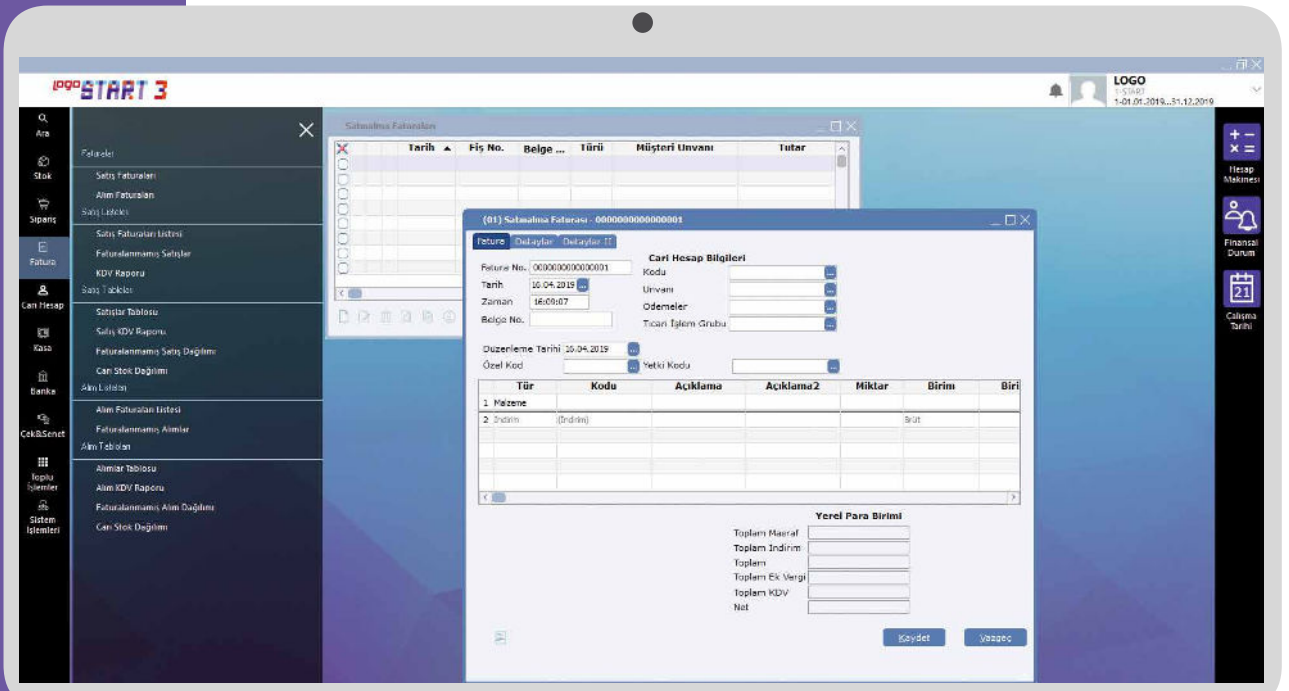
LOGO START 3

LOGO
1-START
1-01.01.2019...31.12.2019

Ara
Stok
Sipariş
Fatura
Cari Hesap
Kasa
Banka
Çek&Senet
Toplu İşlemler
Sistem İşlemleri

Faturalar
Satış Faturaları
Alım Faturaları
Satış Listeleri
Satış Faturaları Listesi
Faturalanmamış Satışlar
KDV Raporu
Satış Tabloları
Satışlar Tablosu
Satış KDV Raporu
Faturalanmamış Satış Dağılımı
Cari Stok Dağılımı
Alım Listeleri
Alım Faturaları Listesi
Faturalanmamış Alımlar
Alım Tabloları
Alımlar Tablosu
Alım KDV Raporu
Faturalanmamış Alım Dağılımı
Cari Stok Dağılımı

Satınalma Faturaları

| Tarih ▲ | Fiş No. | Belge ... | Türü | Müşteri Unvanı | Tutar |
|---|---|---|---|---|---|

(01) Satınalma Faturası - 0000000000000001

Fatura | Detaylar | Detaylar II

Fatura No. 0000000000000001
Tarih 16.04.2019
Zaman 16:08:07
Belge No.

Cari Hesap Bilgileri
Kodu
Unvanı
Ödemeler
Ticari İşlem Grubu

Düzenleme Tarihi 16.04.2019
Özel Kod
Yetki Kodu

| | Tür | Kodu | Açıklama | Açıklama2 | Miktar | Birim | Biri |
|---|---|---|---|---|---|---|---|
| 1 | Malzeme | | | | | | |
| 2 | İndirim | (İndirim) | | | | Brüt | |

Yerel Para Birimi
Toplam Masraf
Toplam İndirim
Toplam
Toplam Ek Vergi
Toplam KDV
Net

Kaydet
Vazgeç

Hesap Makinesi
Finansal Durum
21
Çalışma Tarihi